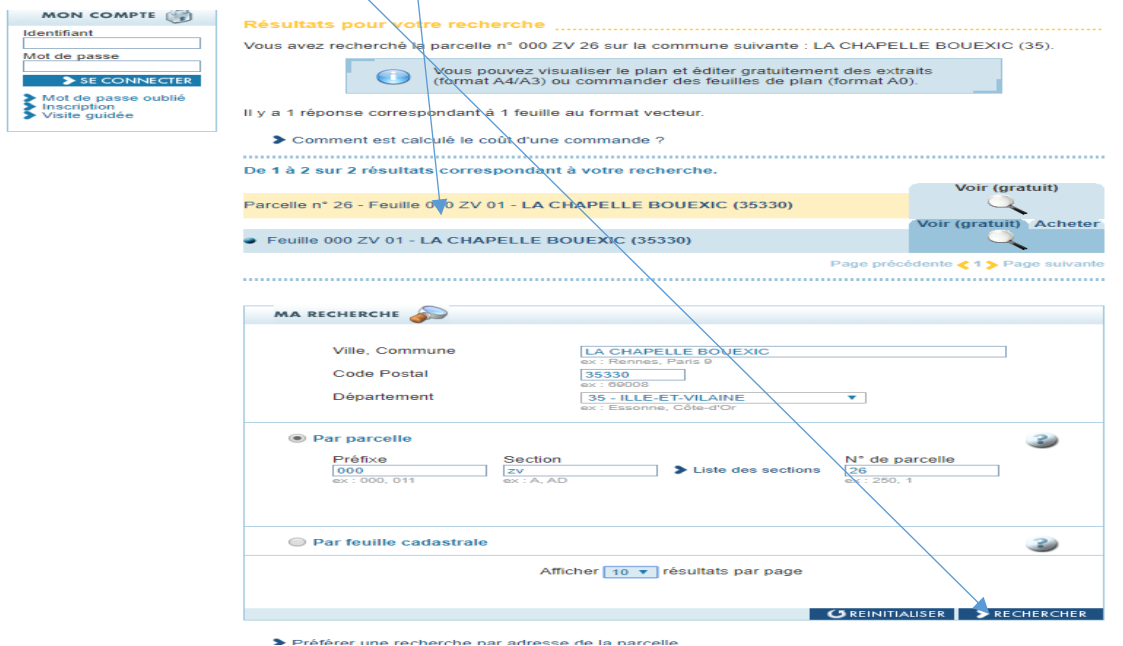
MON COMPTE
Identifiant
Mot de passe
SE CONNECTER
Mot de passe oublié
Inscription
Visite guidée

Résultats pour votre recherche

Vous avez recherché la parcelle n° 000 ZV 26 sur la commune suivante : LA CHAPELLE BOUEXIC (35).

Vous pouvez visualiser le plan et éditer gratuitement des extraits (format A4/A3) ou commander des feuilles de plan (format A0).

Il y a 1 réponse correspondant à 1 feuille au format vecteur.

Comment est calculé le coût d'une commande ?

De 1 à 2 sur 2 résultats correspondant à votre recherche.

Parcelle n° 26 - Feuille 0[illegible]0 ZV 01 - LA CHAPELLE BOUEXIC (35330) Voir (gratuit)

Feuille 000 ZV 01 - LA CHAPELLE BOUEXIC (35330) Voir (gratuit) Acheter

Page précédente 1 Page suivante

MA RECHERCHE

Ville, Commune LA CHAPELLE BOUEXIC
ex : Rennes, Paris 9
Code Postal 35330
ex : 69008
Département 35 - ILLE-ET-VILAINE
ex : Essonne, Côte-d'Or

Par parcelle

Préfixe 000
ex : 000, 011
Section zv
ex : A, AD
Liste des sections
N° de parcelle 26
ex : 250, 1

Par feuille cadastrale

Afficher 10 résultats par page

REINITIALISER RECHERCHER

Préférer une recherche par adresse de la parcelle